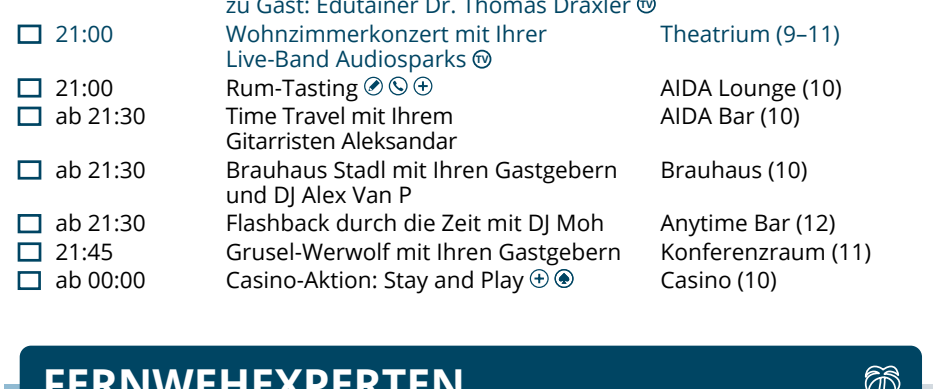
zu Gast: Edutainer Dr. Thomas Draxler

| | | |
|---|---|---|
| ☐ 21:00 | Wohnzimmerkonzert mit Ihrer Live-Band Audiosparks | Theatrium (9–11) |
| ☐ 21:00 | Rum-Tasting | AIDA Lounge (10) |
| ☐ ab 21:30 | Time Travel mit Ihrem Gitarristen Aleksandar | AIDA Bar (10) |
| ☐ ab 21:30 | Brauhaus Stadl mit Ihren Gastgebern und DJ Alex Van P | Brauhaus (10) |
| ☐ ab 21:30 | Flashback durch die Zeit mit DJ Moh | Anytime Bar (12) |
| ☐ 21:45 | Grusel-Werwolf mit Ihren Gastgebern | Konferenzraum (11) |
| ☐ ab 00:00 | Casino-Aktion: Stay and Play | Casino (10) |

FERNWEHEXPERTEN